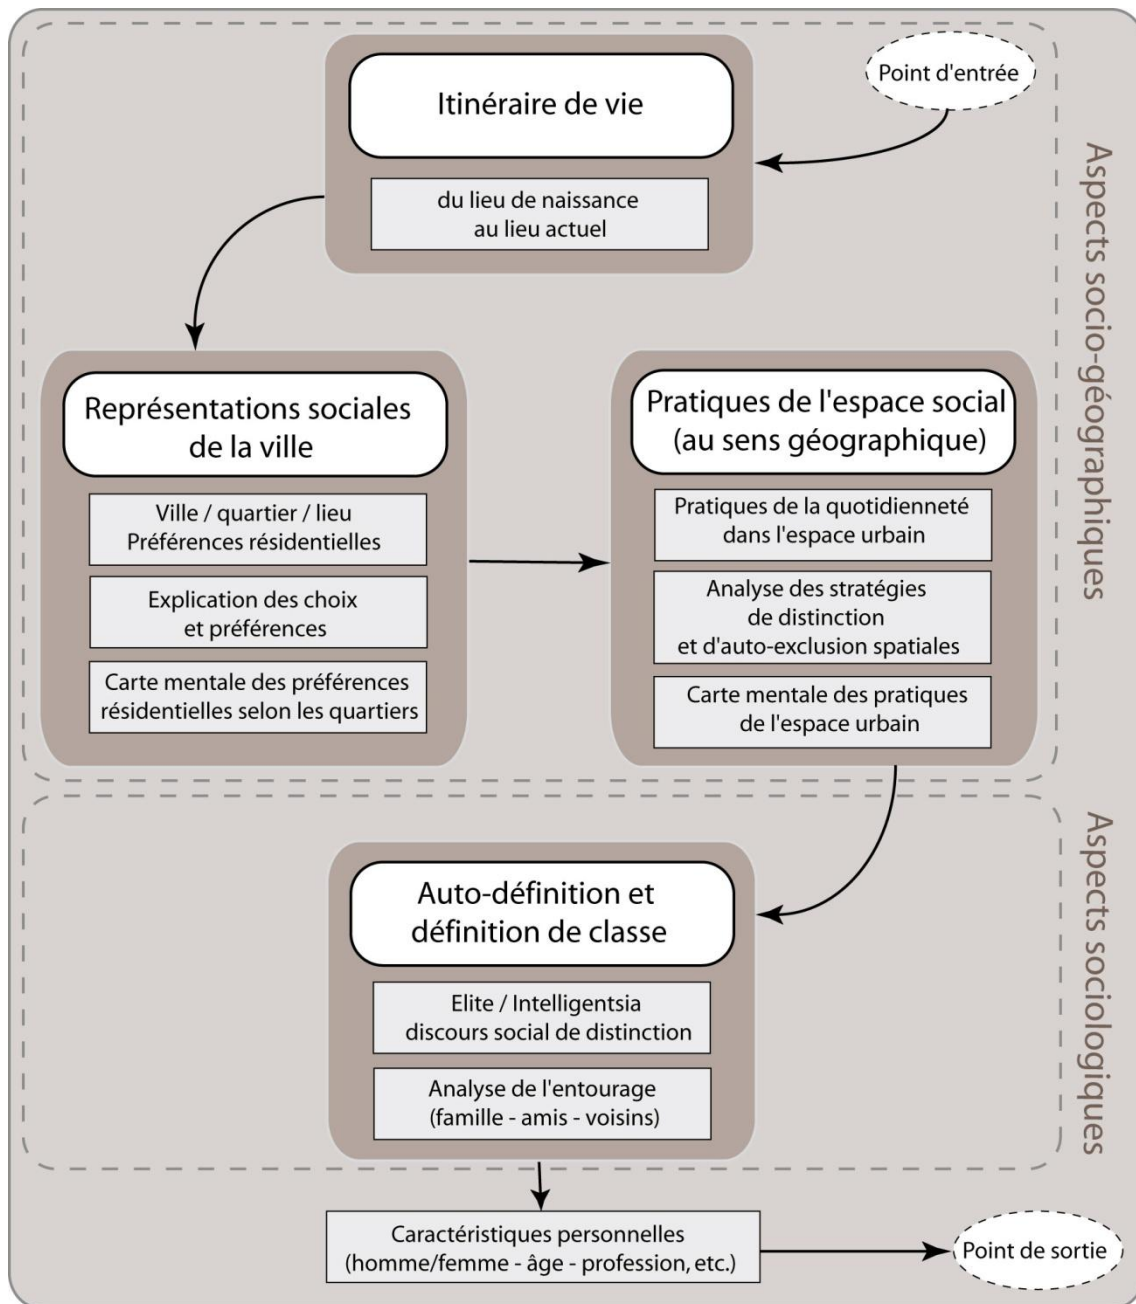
Point d'entrée

Itinéraire de vie

du lieu de naissance au lieu actuel

Aspects socio-géographiques

Représentations sociales de la ville

Ville / quartier / lieu
Préférences résidentielles

Explication des choix et préférences

Carte mentale des préférences résidentielles selon les quartiers

Pratiques de l'espace social (au sens géographique)

Pratiques de la quotidienneté dans l'espace urbain

Analyse des stratégies de distinction et d'auto-exclusion spatiales

Carte mentale des pratiques de l'espace urbain

Aspects sociologiques

Auto-définition et définition de classe

Elite / Intelligentsia
discours social de distinction

Analyse de l'entourage
(famille - amis - voisins)

Caractéristiques personnelles
(homme/femme - âge - profession, etc.)

Point de sortie